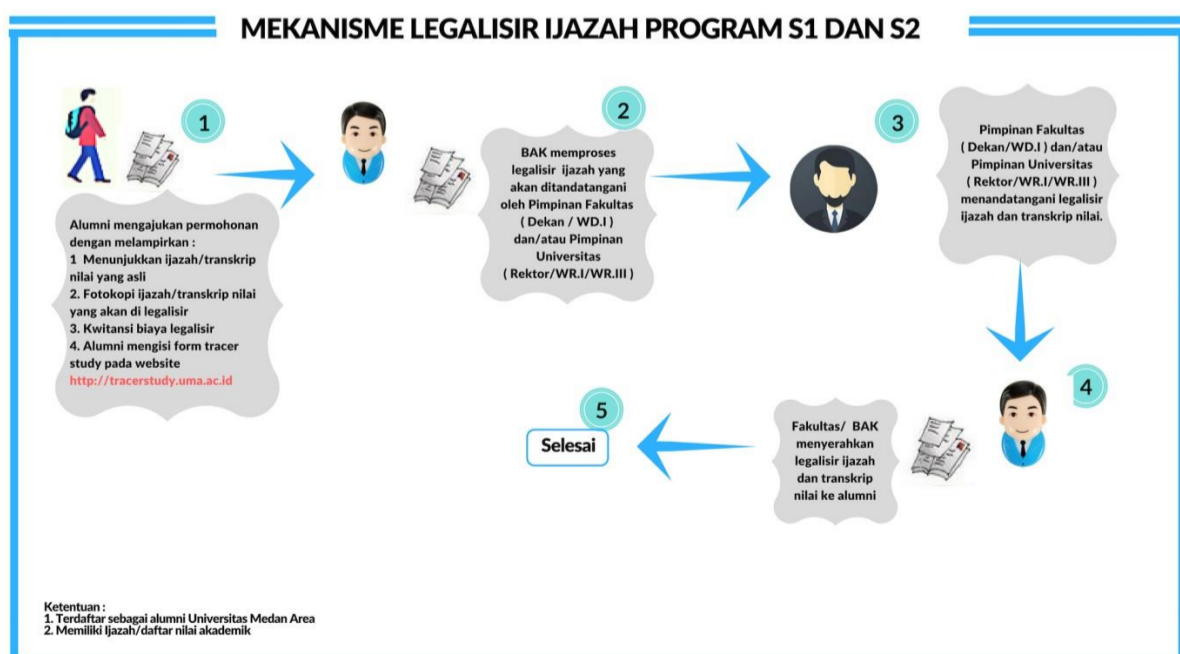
MEKANISME LEGALISIR IJAZAH PROGRAM S1 DAN S2

1

Alumni mengajukan permohonan dengan melampirkan :
1 Menunjukkan ijazah/transkrip nilai yang asli
2. Fotokopi ijazah/transkrip nilai yang akan di legalisir
3. Kwitansi biaya legalisir
4. Alumni mengisi form tracer study pada website
http://tracerstudy.uma.ac.id

2

BAK memproses legalisir ijazah yang akan ditandatangani oleh Pimpinan Fakultas ( Dekan / WD.I ) dan/atau Pimpinan Universitas ( Rektor/WR.I/WR.III )

3

Pimpinan Fakultas ( Dekan/WD.I ) dan/atau Pimpinan Universitas ( Rektor/WR.I/WR.III ) menandatangani legalisir ijazah dan transkrip nilai.

4

Fakultas/ BAK menyerahkan legalisir ijazah dan transkrip nilai ke alumni

5

Selesai

Ketentuan :
1. Terdaftar sebagai alumni Universitas Medan Area
2. Memiliki Ijazah/daftar nilai akademik